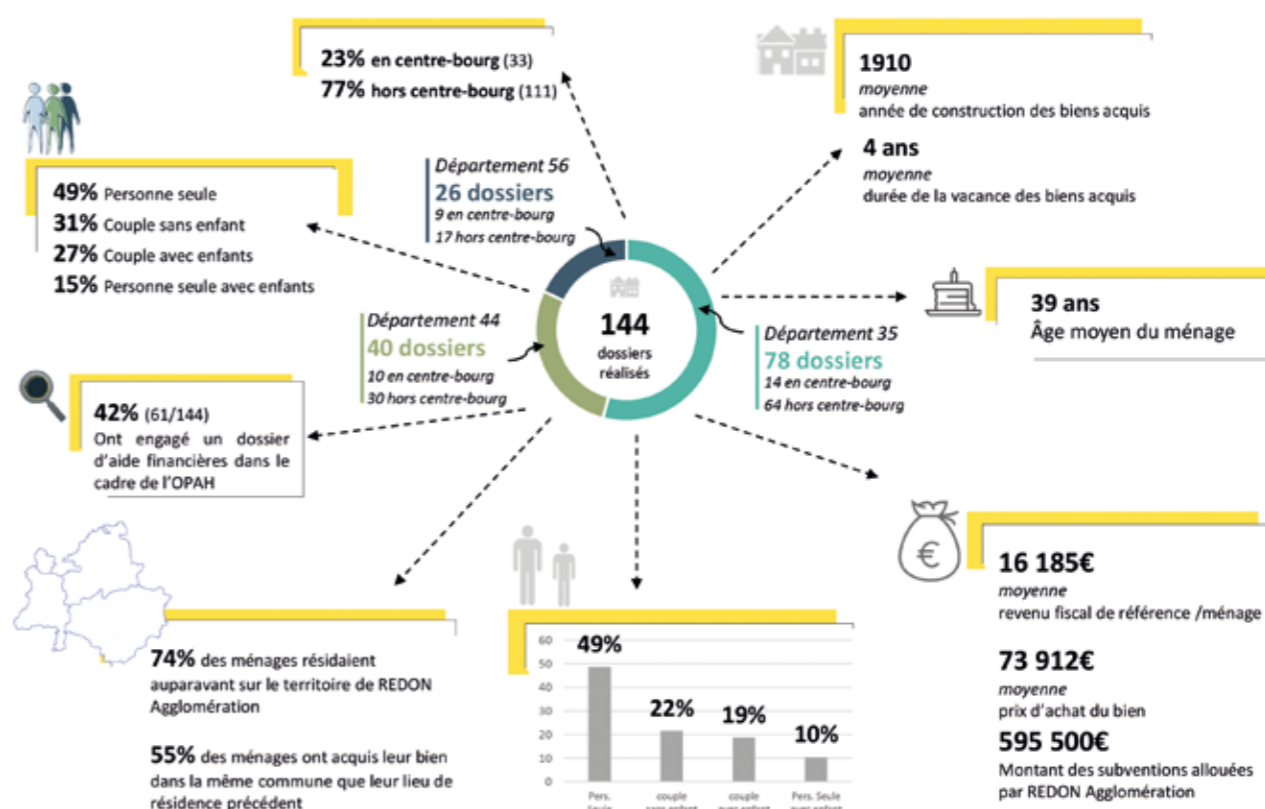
23% en centre-bourg (33)
77% hors centre-bourg (111)

1910
moyenne
année de construction des biens acquis

4 ans
moyenne
durée de la vacance des biens acquis

49% Personne seule
31% Couple sans enfant
27% Couple avec enfants
15% Personne seule avec enfants

Département 56
26 dossiers
9 en centre-bourg
17 hors centre-bourg

144
dossiers réalisés

Département 44
40 dossiers
10 en centre-bourg
30 hors centre-bourg

Département 35
78 dossiers
14 en centre-bourg
64 hors centre-bourg

39 ans
Âge moyen du ménage

42% (61/144)
Ont engagé un dossier d'aide financières dans le cadre de l'OPAH

16 185€
moyenne
revenu fiscal de référence /ménage

73 912€
moyenne
prix d'achat du bien

595 500€
Montant des subventions allouées par REDON Agglomération

74% des ménages résidaient auparavant sur le territoire de REDON Agglomération

55% des ménages ont acquis leur bien dans la même commune que leur lieu de résidence précédent

60
50
40
30
20
10
0
49%
22%
19%
10%
Pers. Seule
couple sans enfant
couple avec enfant
Pers. Seule avec enfant